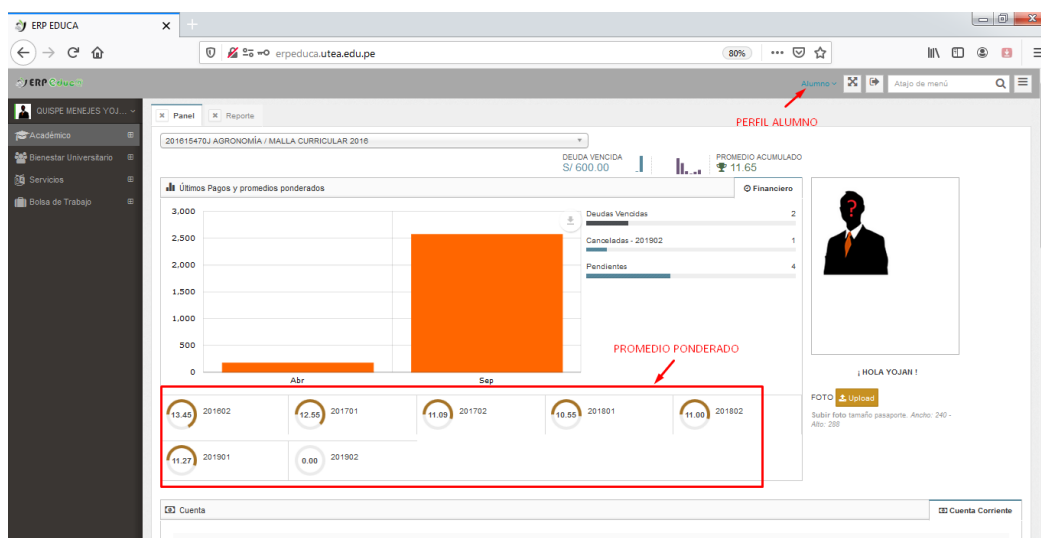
ERP EDUCA

erpeduca.utea.edu.pe

80%

ERP EDUCA

Alumno

Atajo de menú

QUISPE MENEJES YOJ...

Académico

Bienestar Universitario

Servicios

Bolsa de Trabajo

Panel

Reporte

PERFIL ALUMNO

201615470J AGRONOMÍA / MALLA CURRICULAR 2016

DEUDA VENCIDA
S/ 600.00

PROMEDIO ACUMULADO
11.65

Últimos Pagos y promedios ponderados

Financiero

3,000
2,500
2,000
1,500
1,000
500
0

Abr
Sep

Deudas Vencidas 2

Canceladas - 201902 1

Pendientes 4

PROMEDIO PONDERADO

13.45 201602
12.55 201701
11.09 201702
10.55 201801
11.00 201802
11.27 201901
0.00 201902

¡ HOLA YOJAN !

FOTO Upload

Subir foto tamaño pasaporte. Ancho: 240 - Alto: 288

Cuenta

Cuenta Corriente